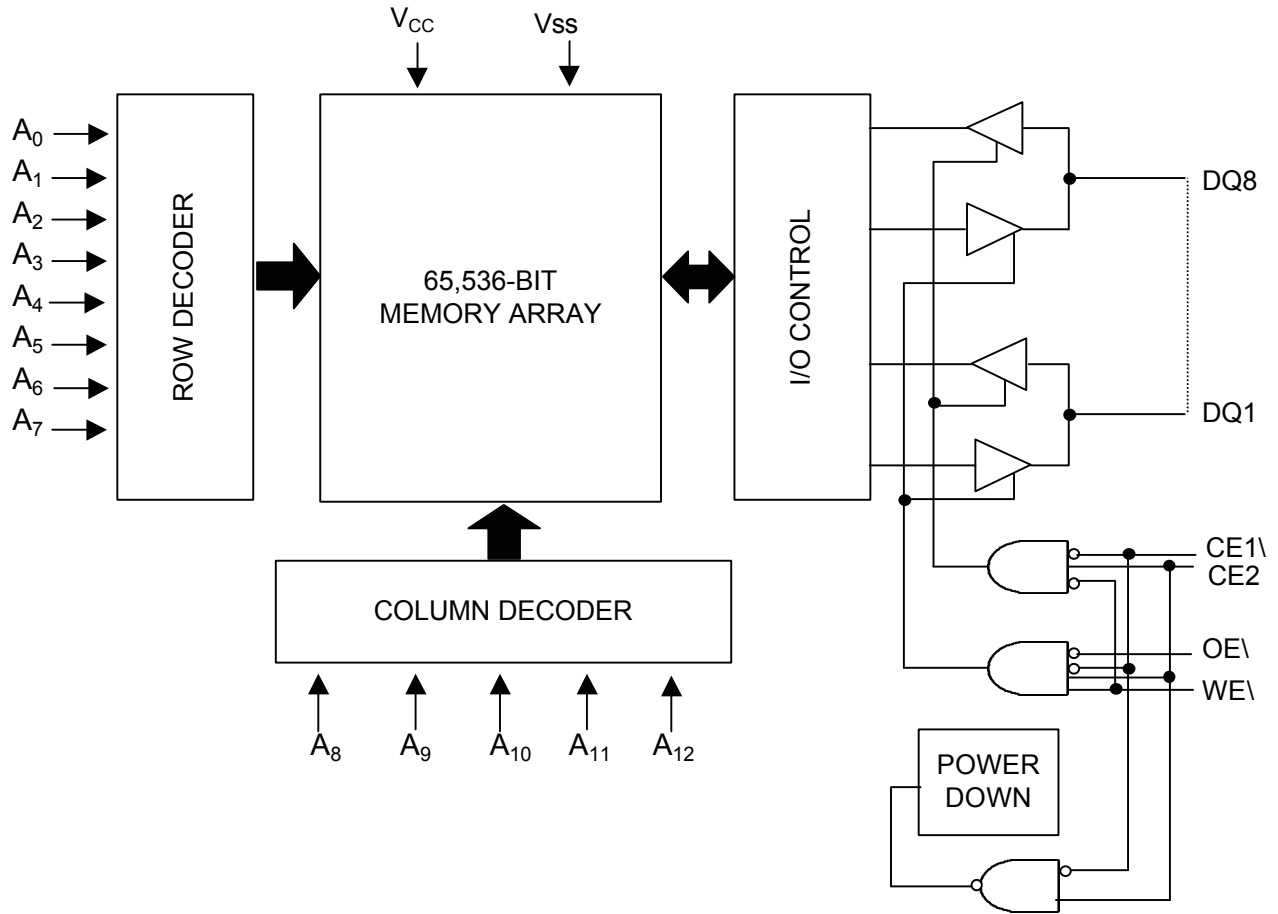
$V_{CC}$
Vss

$A_0$
$A_1$
$A_2$
$A_3$
$A_4$
$A_5$
$A_6$
$A_7$

ROW DECODER

65,536-BIT
MEMORY ARRAY

I/O CONTROL

DQ8

DQ1

CE1\
CE2

OE\
WE\

COLUMN DECODER

$A_8$
$A_9$
$A_{10}$
$A_{11}$
$A_{12}$

POWER
DOWN